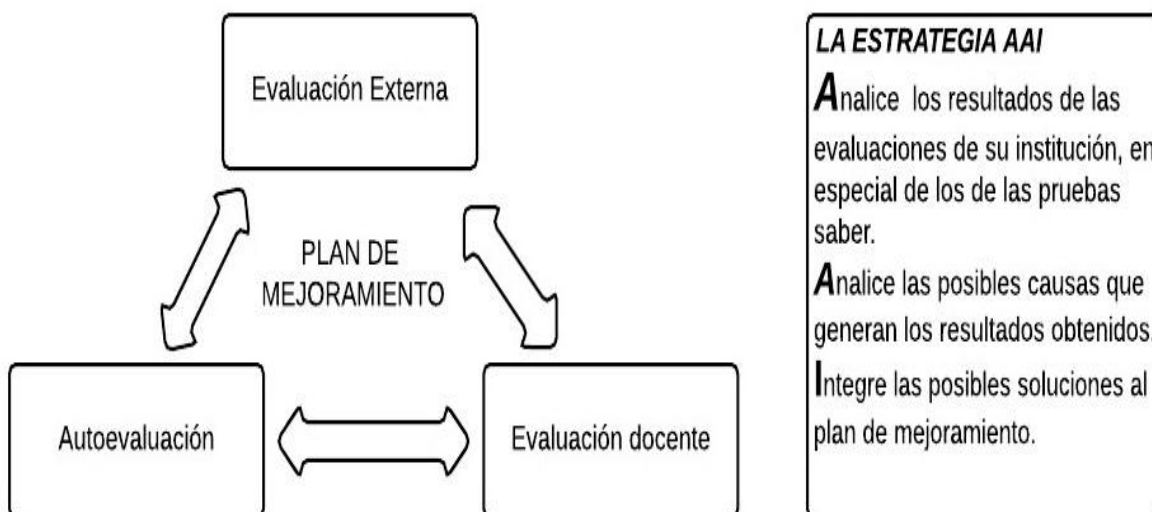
Evaluación Externa

PLAN DE MEJORAMIENTO

Autoevaluación

Evaluación docente

LA ESTRATEGIA AAI

Analice los resultados de las evaluaciones de su institución, en especial de los de las pruebas saber.

Analice las posibles causas que generan los resultados obtenidos.

Integre las posibles soluciones al plan de mejoramiento.